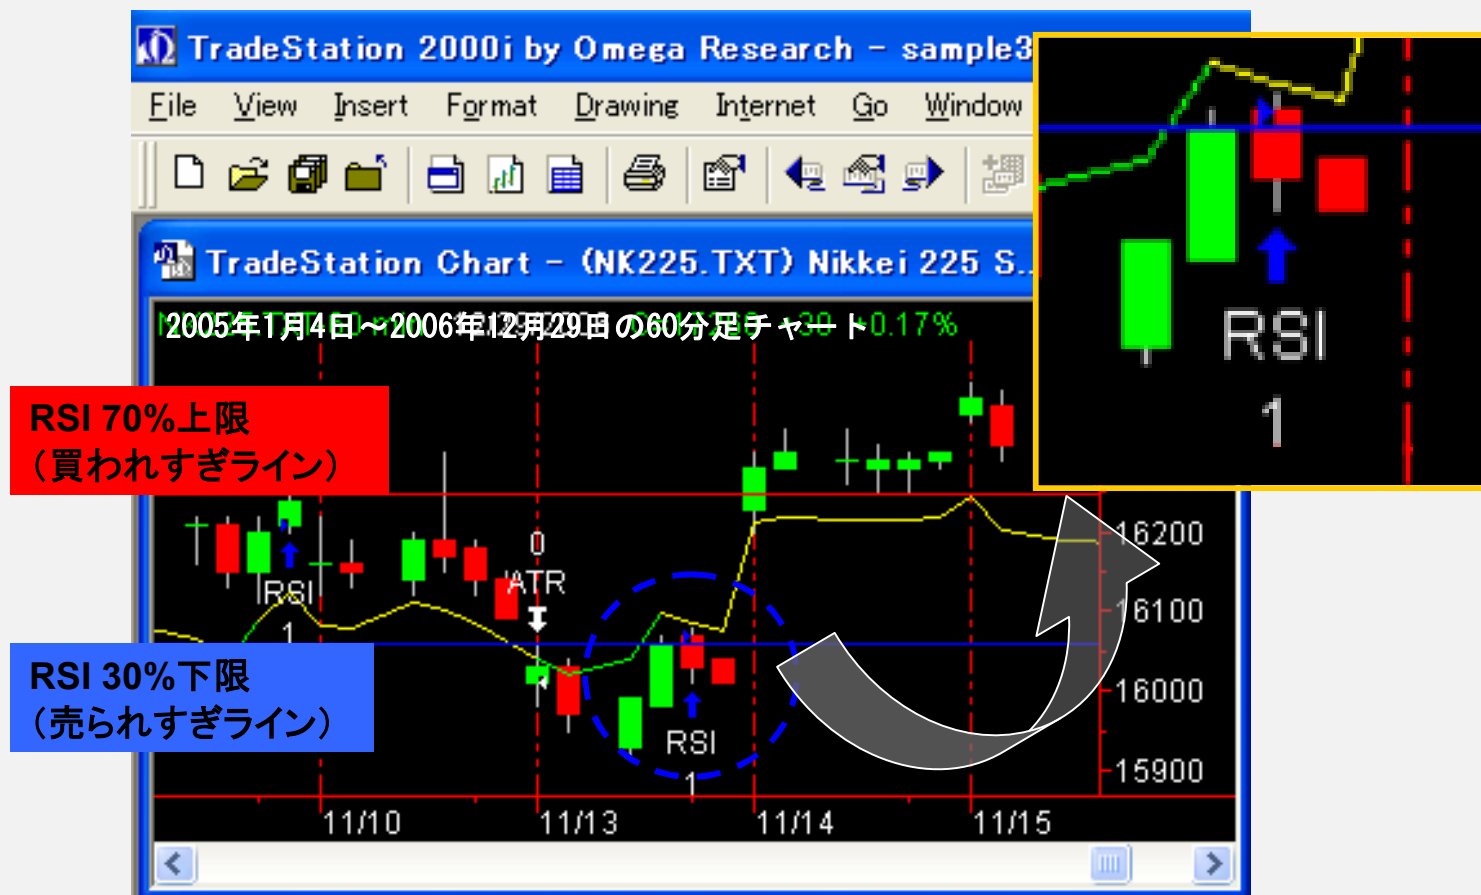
TradeStation 2000i by Omega Research - sample3

File View Insert Format Drawing Internet Go Window

TradeStation Chart - (NK225.TXT) Nikkei 225 S...

2005年1月4日～2006年12月29日の60分足チャート

0.17%

RSI 70%上限
（買われすぎライン）

RSI 30%下限
（売られすぎライン）

RSI
1

0
ATR

RSI
1

RSI
1

16200
16100
16000
15900

11/10
11/13
11/14
11/15